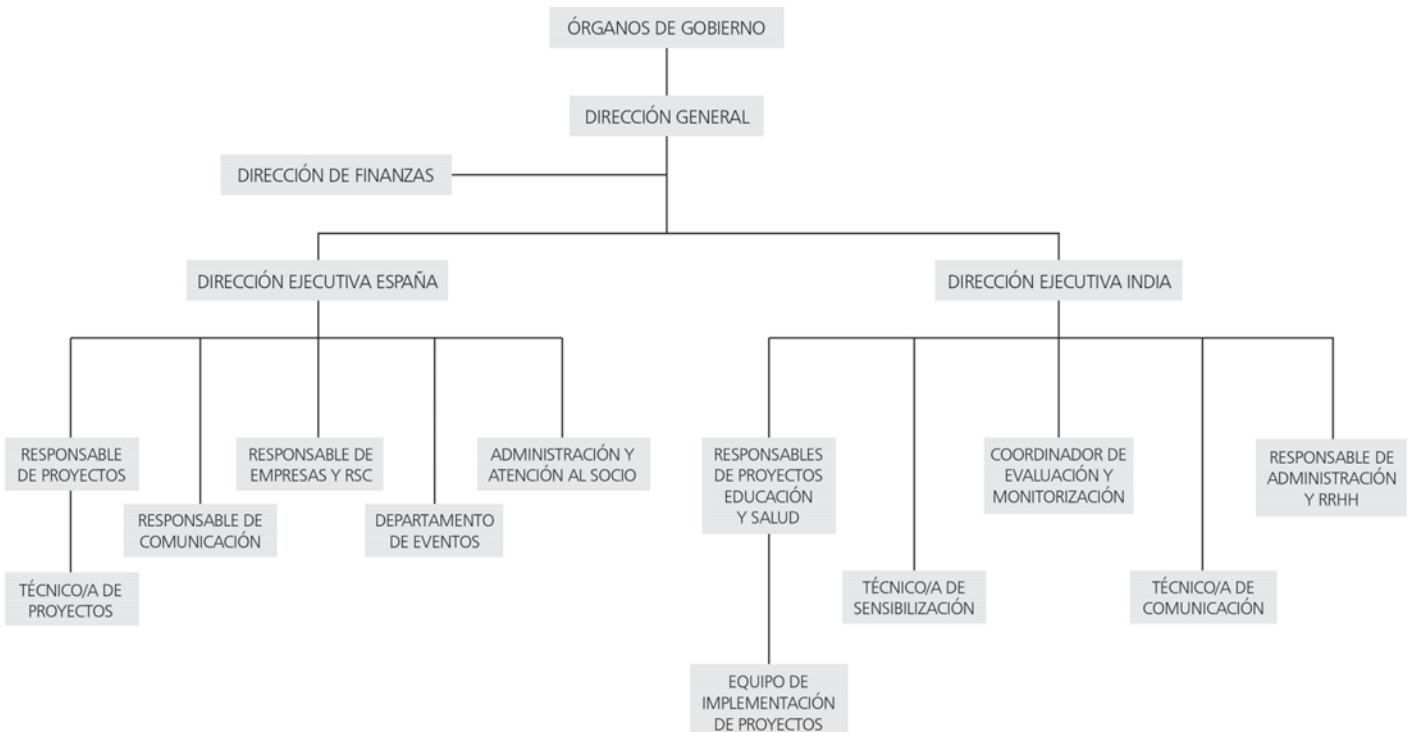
ÓRGANOS DE GOBIERNO

DIRECCIÓN GENERAL

DIRECCIÓN DE FINANZAS

DIRECCIÓN EJECUTIVA ESPAÑA

DIRECCIÓN EJECUTIVA INDIA

RESPONSABLE DE PROYECTOS

TÉCNICO/A DE PROYECTOS

RESPONSABLE DE COMUNICACIÓN

RESPONSABLE DE EMPRESAS Y RSC

DEPARTAMENTO DE EVENTOS

ADMINISTRACIÓN Y ATENCIÓN AL SOCIO

RESPONSABLES DE PROYECTOS EDUCACIÓN Y SALUD

EQUIPO DE IMPLEMENTACIÓN DE PROYECTOS

TÉCNICO/A DE SENSIBILIZACIÓN

COORDINADOR DE EVALUACIÓN Y MONITORIZACIÓN

TÉCNICO/A DE COMUNICACIÓN

RESPONSABLE DE ADMINISTRACIÓN Y RRHH